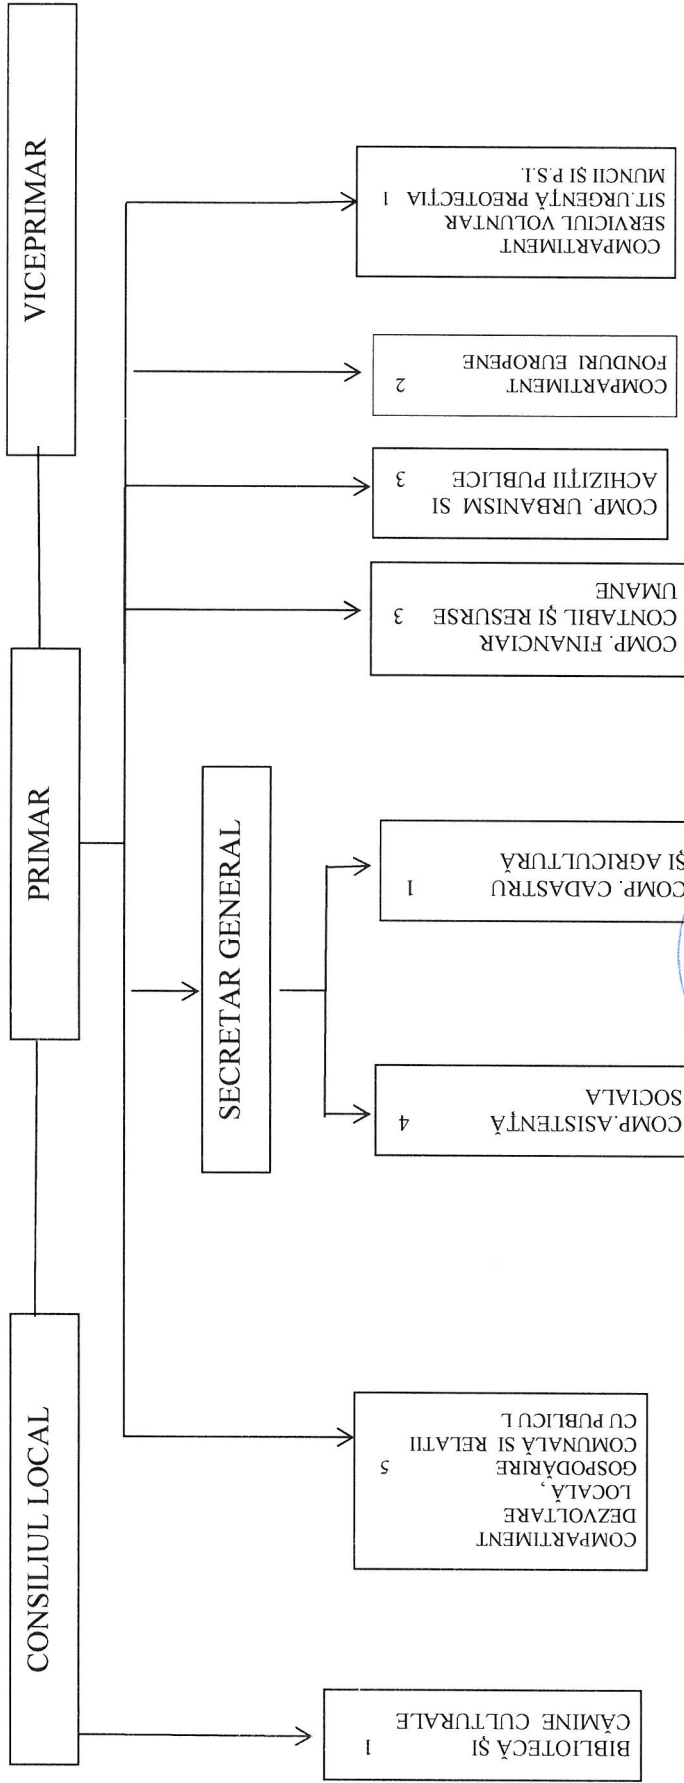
CONSILIUL LOCAL

PRIMAR

VICEPRIMAR

SECRETAR GENERAL

BIBLIOTECĂ ŞI CĂMINE CULTURALE 1

COMPARTIMENT DEZVOLTARE LOCALĂ, GOSPODĂRIRE COMUNALĂ SI RELATII CU PUBLICU L 5

COMP.ASISTENŢĂ SOCIALA 4

COMP. CADASTRU ŞI AGRICULTURĂ 1

COMP. FINANCIAR CONTABIL ŞI RESURSE UMANE 3

COMP. URBANISM SI ACHIZIŢII PUBLICE 3

COMPARTIMENT FONDURI EUROPENE 2

COMPARTIMENT SERVICIUL VOLUNTAR SIT.URGENŢĂ PREOTECŢIA MUNCII ŞI P.S.I. 1